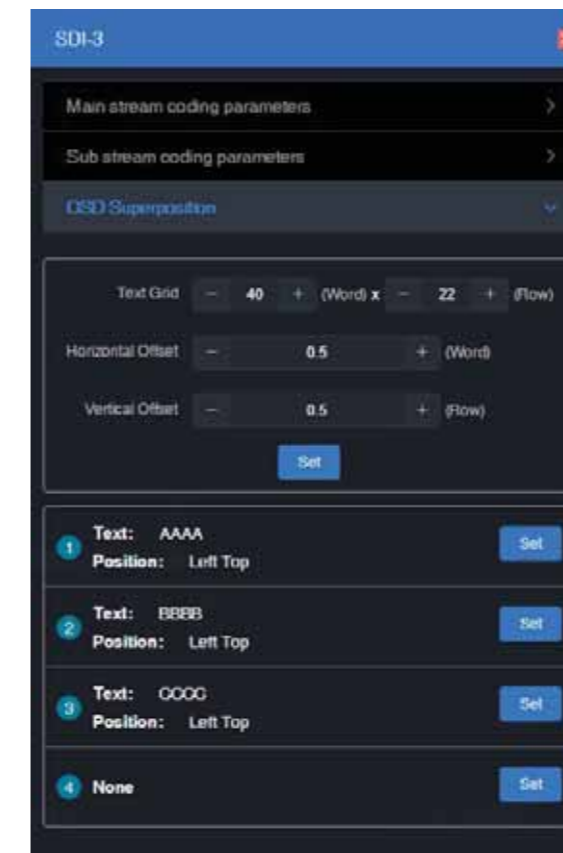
SDI-3

Main stream coding parameters >

Sub stream coding parameters >

OSD Superposition

Text Grid − 40 + (Word) x − 22 + (Flow)

Horizontal Offset − 0.5 + (Word)

Vertical Offset − 0.5 + (Flow)

Set

1 Text: AAAA
Position: Left Top
Set

2 Text: BBBB
Position: Left Top
Set

3 Text: CCCC
Position: Left Top
Set

4 None
Set